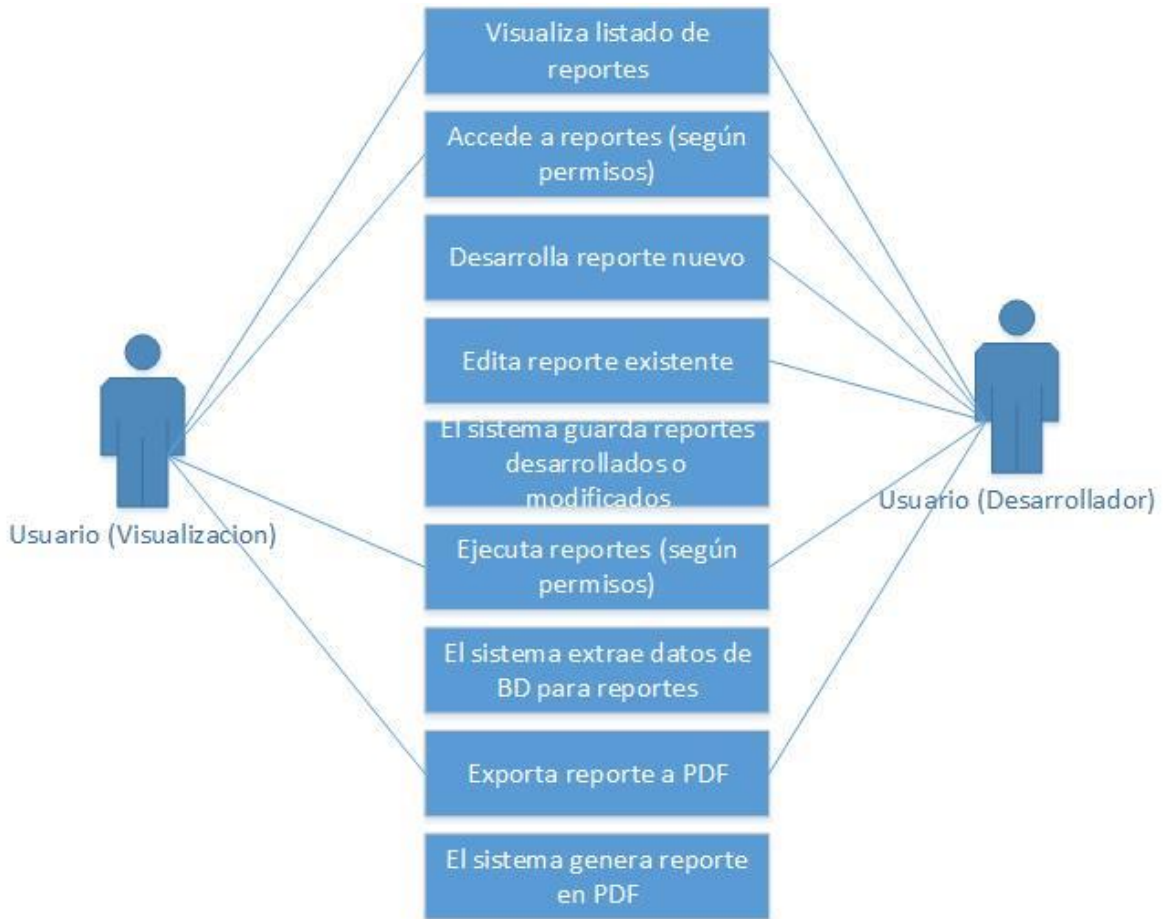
Visualiza listado de reportes

Accede a reportes (según permisos)

Desarrolla reporte nuevo

Edita reporte existente

El sistema guarda reportes desarrollados o modificados

Ejecuta reportes (según permisos)

El sistema extrae datos de BD para reportes

Exporta reporte a PDF

El sistema genera reporte en PDF

Usuario (Visualizacion)

Usuario (Desarrollador)